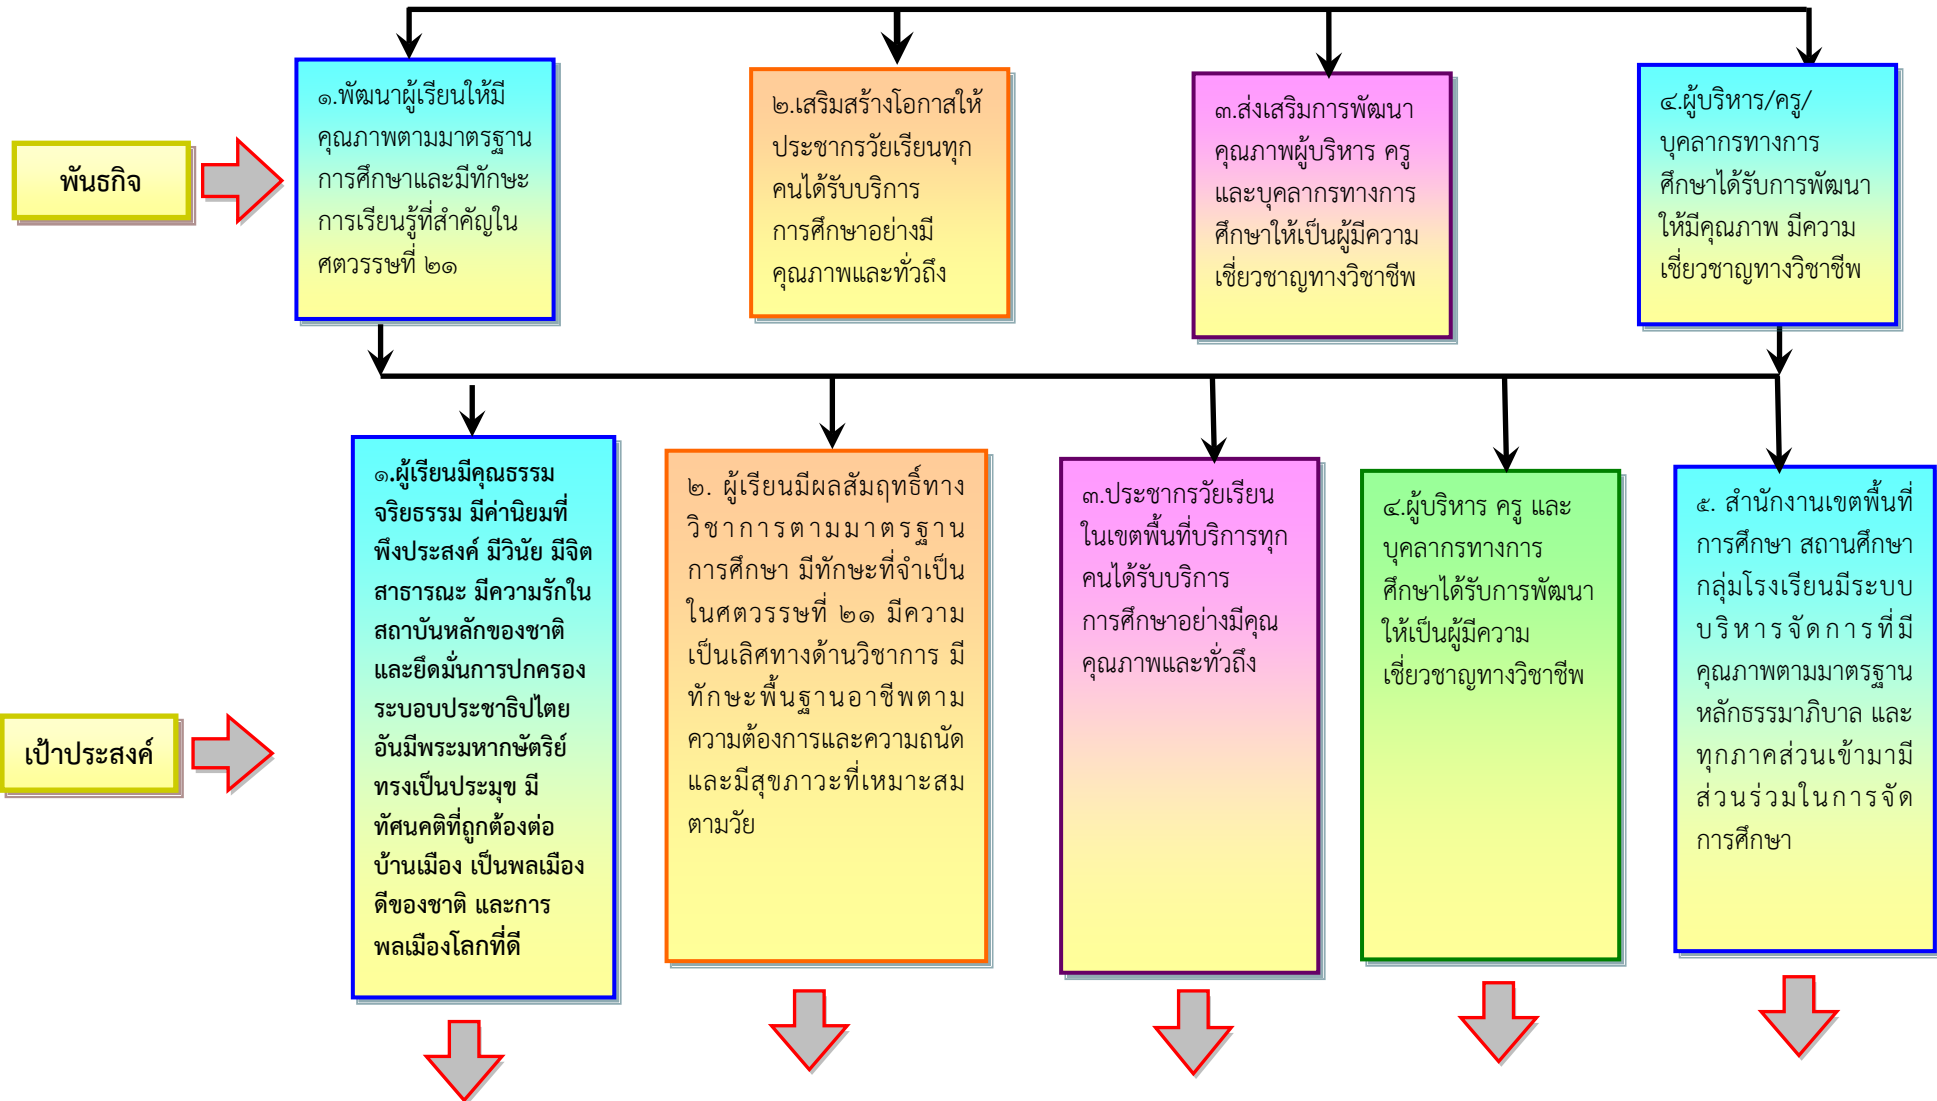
พันธกิจ

๑.พัฒนาผู้เรียนให้มีคุณภาพตามมาตรฐานการศึกษาและมีทักษะการเรียนรู้ที่สำคัญในศตวรรษที่ ๒๑

๒.เสริมสร้างโอกาสให้ประชากรวัยเรียนทุกคนได้รับบริการการศึกษาอย่างมีคุณภาพและทั่วถึง

๓.ส่งเสริมการพัฒนาคุณภาพผู้บริหาร ครู และบุคลากรทางการศึกษาให้เป็นผู้มีความเชี่ยวชาญทางวิชาชีพ

๔.ผู้บริหาร/ครู/บุคลากรทางการศึกษาได้รับการพัฒนาให้มีคุณภาพ มีความเชี่ยวชาญทางวิชาชีพ

เป้าประสงค์

๑.ผู้เรียนมีคุณธรรม จริยธรรม มีค่านิยมที่พึงประสงค์ มีวินัย มีจิตสาธารณะ มีความรักในสถาบันหลักของชาติ และยึดมั่นการปกครองระบอบประชาธิปไตยอันมีพระมหากษัตริย์ทรงเป็นประมุข มีทัศนคติที่ถูกต้องต่อบ้านเมือง เป็นพลเมืองดีของชาติ และการพลเมืองโลกที่ดี

๒. ผู้เรียนมีผลสัมฤทธิ์ทางวิชาการตามมาตรฐานการศึกษา มีทักษะที่จำเป็นในศตวรรษที่ ๒๑ มีความเป็นเลิศทางด้านวิชาการ มีทักษะพื้นฐานอาชีพตามความต้องการและความถนัด และมีสุขภาวะที่เหมาะสมตามวัย

๓.ประชากรวัยเรียนในเขตพื้นที่บริการทุกคนได้รับบริการการศึกษาอย่างมีคุณคุณภาพและทั่วถึง

๔.ผู้บริหาร ครู และบุคลากรทางการศึกษาได้รับการพัฒนาให้เป็นผู้มีความเชี่ยวชาญทางวิชาชีพ

๕. สำนักงานเขตพื้นที่การศึกษา สถานศึกษา กลุ่มโรงเรียนมีระบบบริหารจัดการที่มีคุณภาพตามมาตรฐาน หลักธรรมาภิบาล และทุกภาคส่วนเข้ามามีส่วนร่วมในการจัดการศึกษา